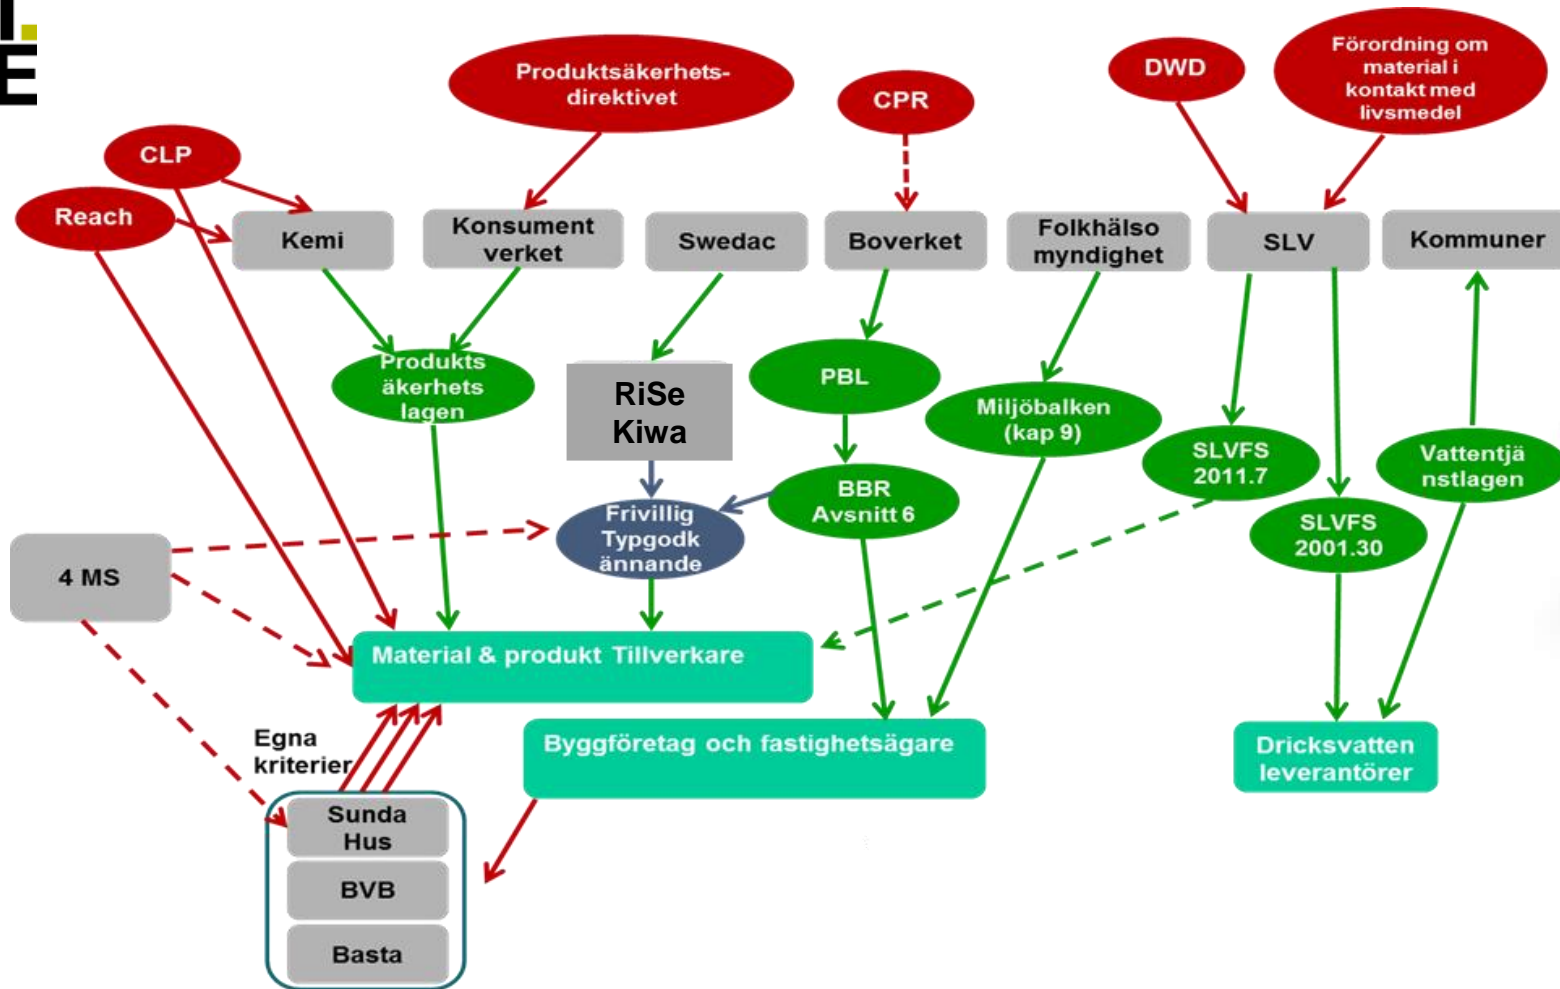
I.
E

Produktsäkerhets-direktivet

CPR

DWD

Förordning om material i kontakt med livsmedel

CLP

Reach

Kemi

Konsument verket

Swedac

Boverket

Folkhälso myndighet

SLV

Kommuner

Produkts äkerhets lagen

RiSe Kiwa

PBL

Miljöbalken (kap 9)

SLVFS 2011.7

Vattentjä nstlagen

Frivillig Typgodk ännande

BBR Avsnitt 6

SLVFS 2001.30

4 MS

Material & produkt Tillverkare

Byggföretag och fastighetsägare

Dricksvatten leverantörer

Egna kriterier

Sunda Hus

BVB

Basta